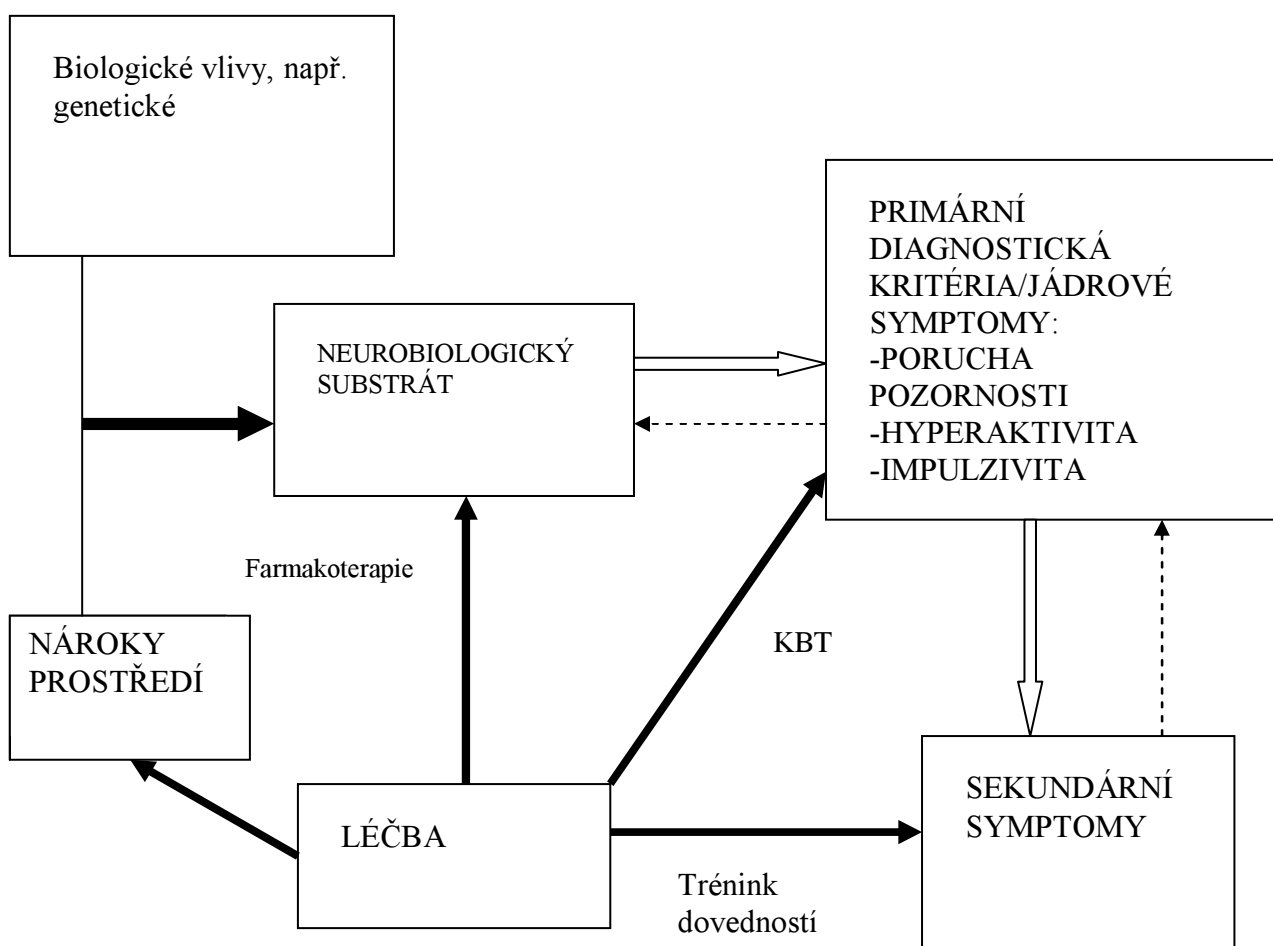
Biologické vlivy, např. genetické

PRIMÁRNÍ DIAGNOSTICKÁ KRITÉRIA/JÁDROVÉ SYMPTOMY:
-PORUCHA POZORNOSTI
-HYPERAKTIVITA
-IMPULZIVITA

NEUROBIOLOGICKÝ SUBSTRÁT

Farmakoterapie

NÁROKY PROSTŘEDÍ

KBT

LÉČBA

SEKUNDÁRNÍ SYMPTOMY

Trénink dovedností